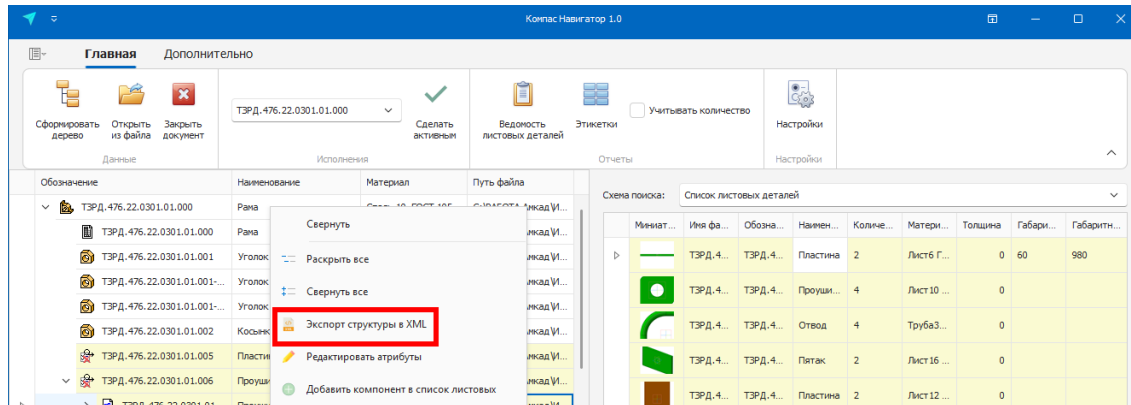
Компас Навигатор 1.0

Главная Дополнительно

Сформировать дерево Открыть из файла Закрыть документ
Данные

ТЗРД.476.22.0301.01.000
Сделать активным
Исполнения

Ведомость листовых деталей Этикетки Учитывать количество
Отчеты

Настройки
Настройки

| Обозначение | Наименование | Материал | Путь файла |
|---|---|---|---|
| ТЗРД.476.22.0301.01.000 | Рама | Сталь 10 ГОСТ 105 | C:\РАБОТА\Амкад\И... |
| ТЗРД.476.22.0301.01.000 | Рама | | мкад\И... |
| ТЗРД.476.22.0301.01.001 | Уголок | | мкад\И... |
| ТЗРД.476.22.0301.01.001-... | Уголок | | мкад\И... |
| ТЗРД.476.22.0301.01.001-... | Уголок | | мкад\И... |
| ТЗРД.476.22.0301.01.002 | Косынк | | мкад\И... |
| ТЗРД.476.22.0301.01.005 | Пластин | | мкад\И... |
| ТЗРД.476.22.0301.01.006 | Проуши | | мкад\И... |
| ТЗРД.476.22.0301.01 | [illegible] | | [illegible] |

Свернуть
Раскрыть все
Свернуть все
Экспорт структуры в XML
Редактировать атрибуты
Добавить компонент в список листовых

Схема поиска: Список листовых деталей

| Миниат... | Имя фа... | Обозна... | Наимен... | Количе... | Матери... | Толщина | Габари... | Габаритн... |
|---|---|---|---|---|---|---|---|---|
| | ТЗРД.4... | ТЗРД.4... | Пластина | 2 | Лист6 Г... | 0 | 60 | 980 |
| | ТЗРД.4... | ТЗРД.4... | Проуши... | 4 | Лист10 ... | 0 | | |
| | ТЗРД.4... | ТЗРД.4... | Отвод | 4 | Труба3... | 0 | | |
| | ТЗРД.4... | ТЗРД.4... | Пятак | 2 | Лист16 ... | 0 | | |
| | ТЗРД.4... | ТЗРД.4... | Пластина | 2 | Лист12 ... | 0 | | |